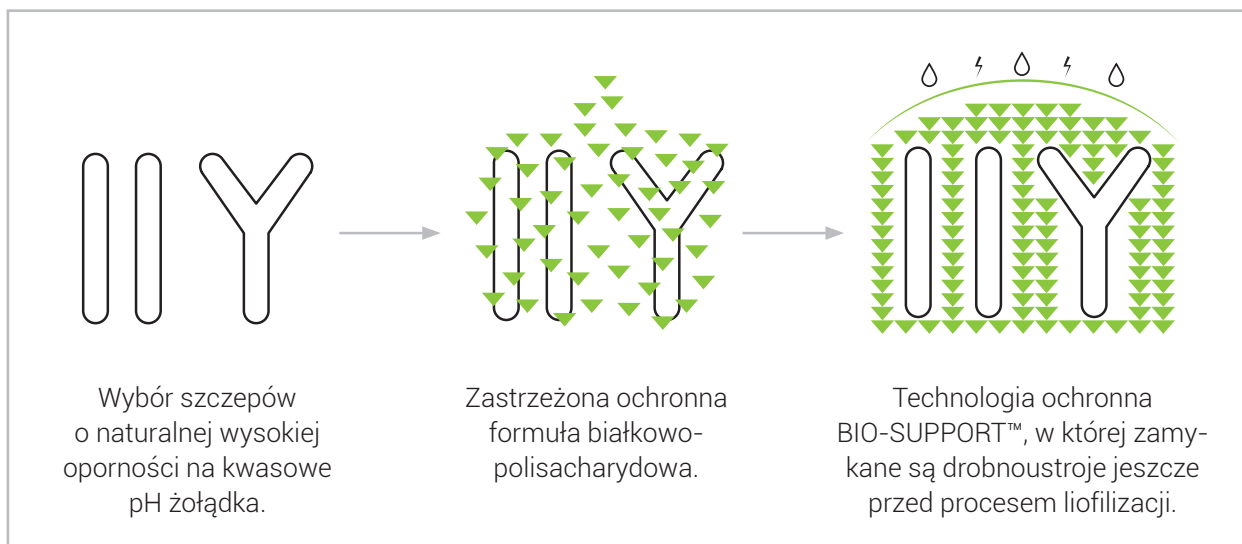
Wybór szczepów o naturalnej wysokiej oporności na kwasowe pH żołądka.

Zastrzeżona ochronna formuła białkowo-polisacharydowa.

Technologia ochronna BIO-SUPPORT™, w której zamykane są drobnoustroje jeszcze przed procesem liofilizacji.